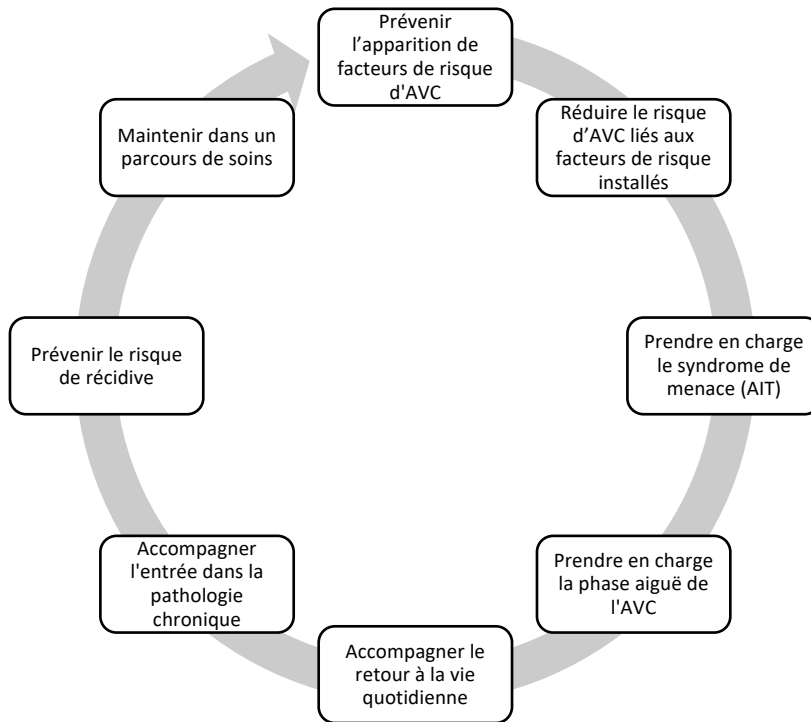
Prévenir l’apparition de facteurs de risque d'AVC

Réduire le risque d’AVC liés aux facteurs de risque installés

Prendre en charge le syndrome de menace (AIT)

Prendre en charge la phase aiguë de l'AVC

Accompagner le retour à la vie quotidienne

Accompagner l'entrée dans la pathologie chronique

Prévenir le risque de récidive

Maintenir dans un parcours de soins